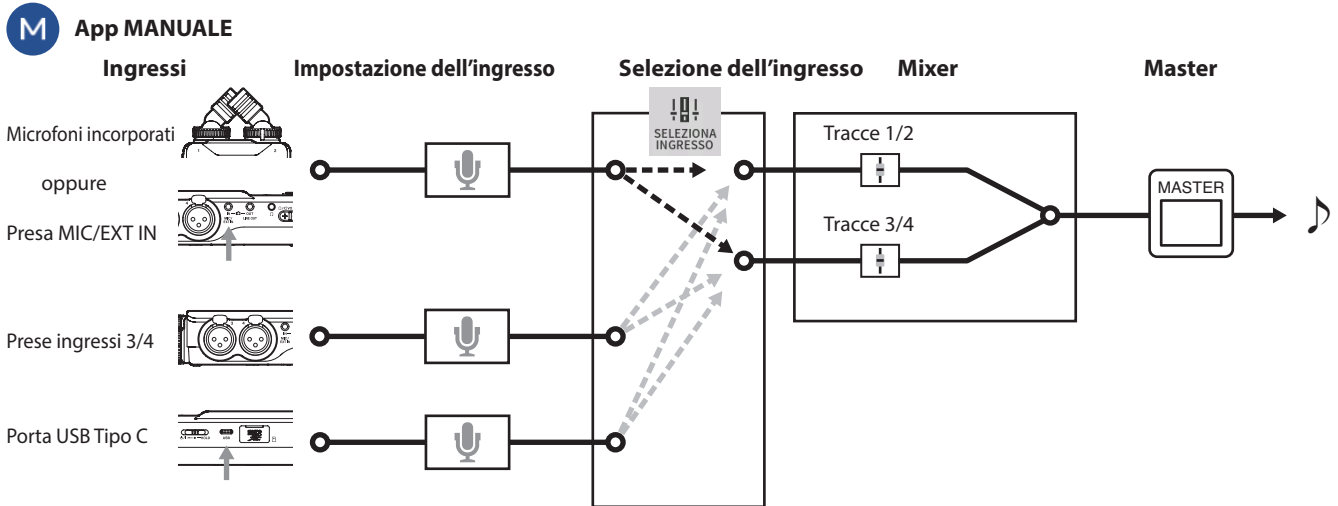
M App MANUALE

Ingressi

Impostazione dell'ingresso

Selezione dell'ingresso

Mixer

Master

Microfoni incorporati

oppure

Presa MIC/EXT IN

Prese ingressi 3/4

Porta USB Tipo C

SELEZIONA INGRESSO

Tracce 1/2

Tracce 3/4

MASTER